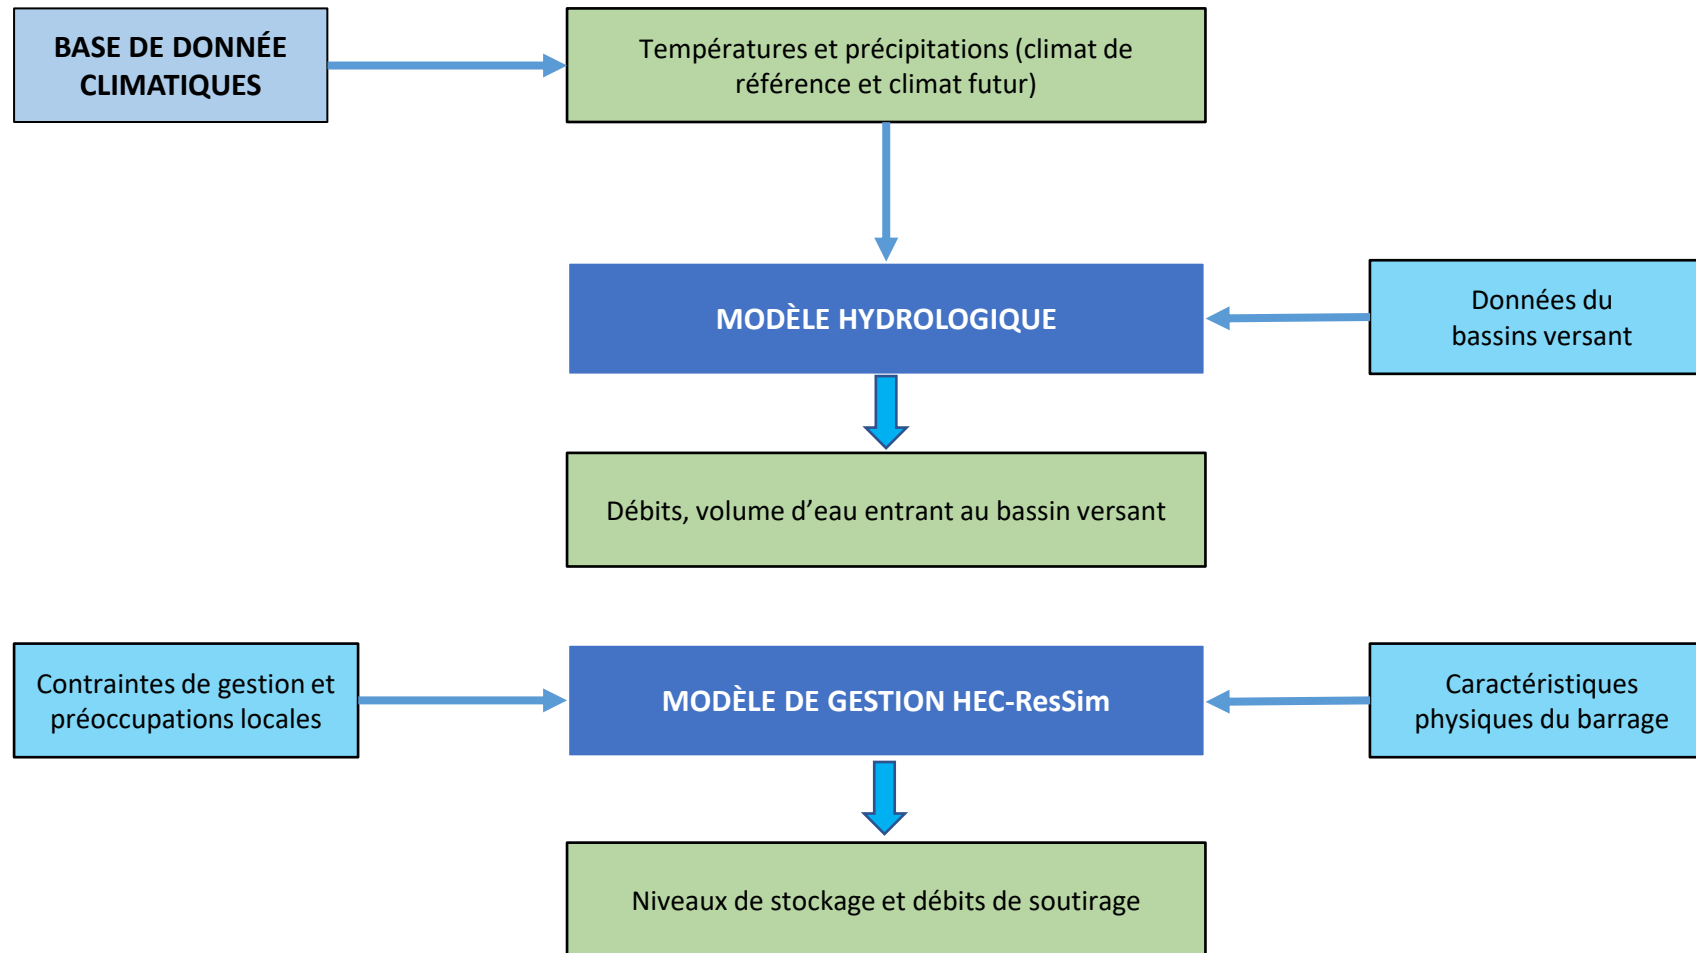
BASE DE DONNÉE CLIMATIQUES

Températures et précipitations (climat de référence et climat futur)

MODÈLE HYDROLOGIQUE

Données du bassins versant

Débits, volume d’eau entrant au bassin versant

Contraintes de gestion et préoccupations locales

MODÈLE DE GESTION HEC-ResSim

Caractéristiques physiques du barrage

Niveaux de stockage et débits de soutirage